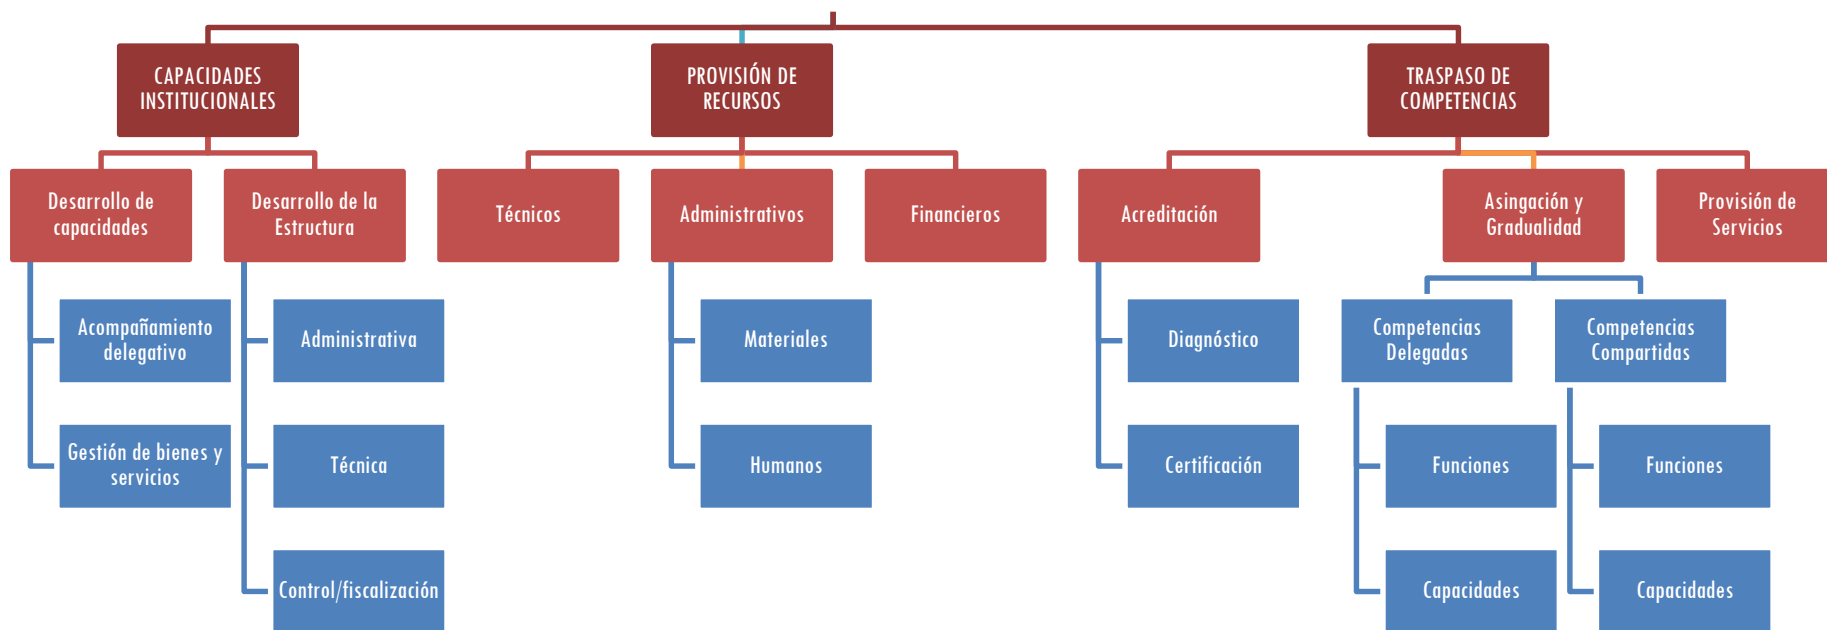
CAPACIDADES INSTITUCIONALES

PROVISIÓN DE RECURSOS

TRASPASO DE COMPETENCIAS

Desarrollo de capacidades

Desarrollo de la Estructura

Técnicos

Administrativos

Financieros

Acreditación

Asingación y Gradualidad

Provisión de Servicios

Acompañamiento delegativo

Gestión de bienes y servicios

Administrativa

Técnica

Control/fiscalización

Materiales

Humanos

Diagnóstico

Certificación

Competencias Delegadas

Competencias Compartidas

Funciones

Capacidades

Funciones

Capacidades